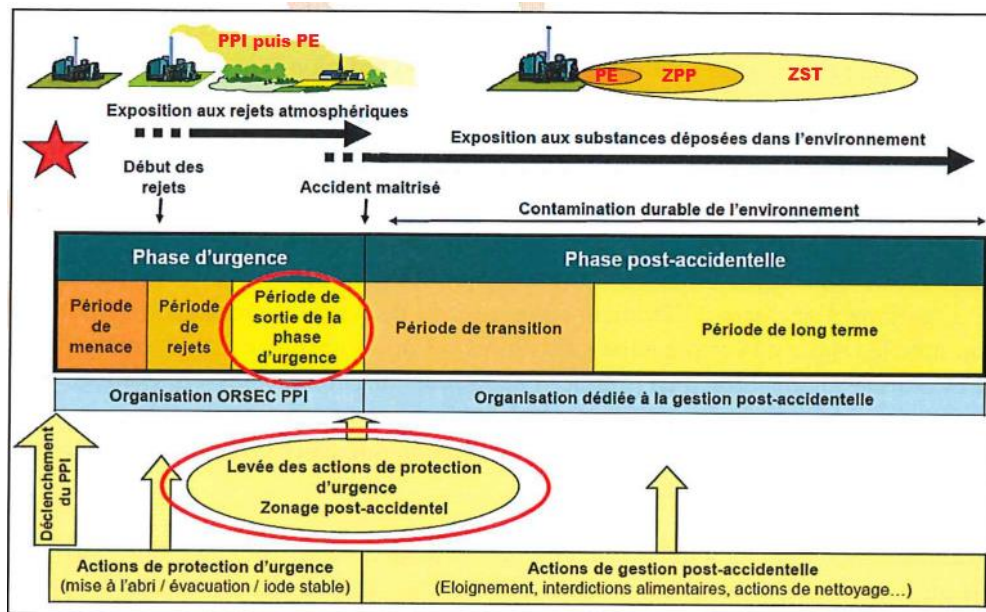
PPI puis PE

PE ZPP ZST

Exposition aux rejets atmosphériques

Exposition aux substances déposées dans l'environnement

Début des rejets

Accident maitrisé

Contamination durable de l'environnement

| Phase d'urgence | | | Phase post-accidentelle | |
|---|---|---|---|---|
| Période de menace | Période de rejets | Période de sortie de la phase d'urgence | Période de transition | Période de long terme |

Organisation ORSEC PPI

Organisation dédiée à la gestion post-accidentelle

Déclenchement du PPI

Levée des actions de protection d'urgence
Zonage post-accidentel

Actions de protection d'urgence
(mise à l'abri / évacuation / iode stable)

Actions de gestion post-accidentelle
(Eloignement, interdictions alimentaires, actions de nettoyage…)